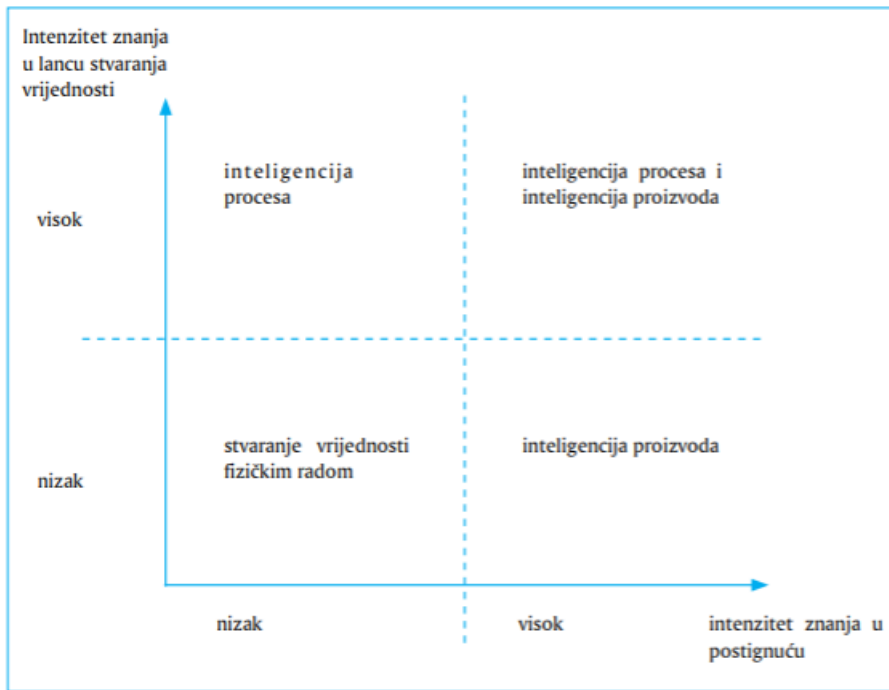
Intenzitet znanja u lancu stvaranja vrijednosti

visok

inteligencija procesa

inteligencija procesa i inteligencija proizvoda

nizak

stvaranje vrijednosti fizičkim radom

inteligencija proizvoda

nizak

visok

intenzitet znanja u postignuću